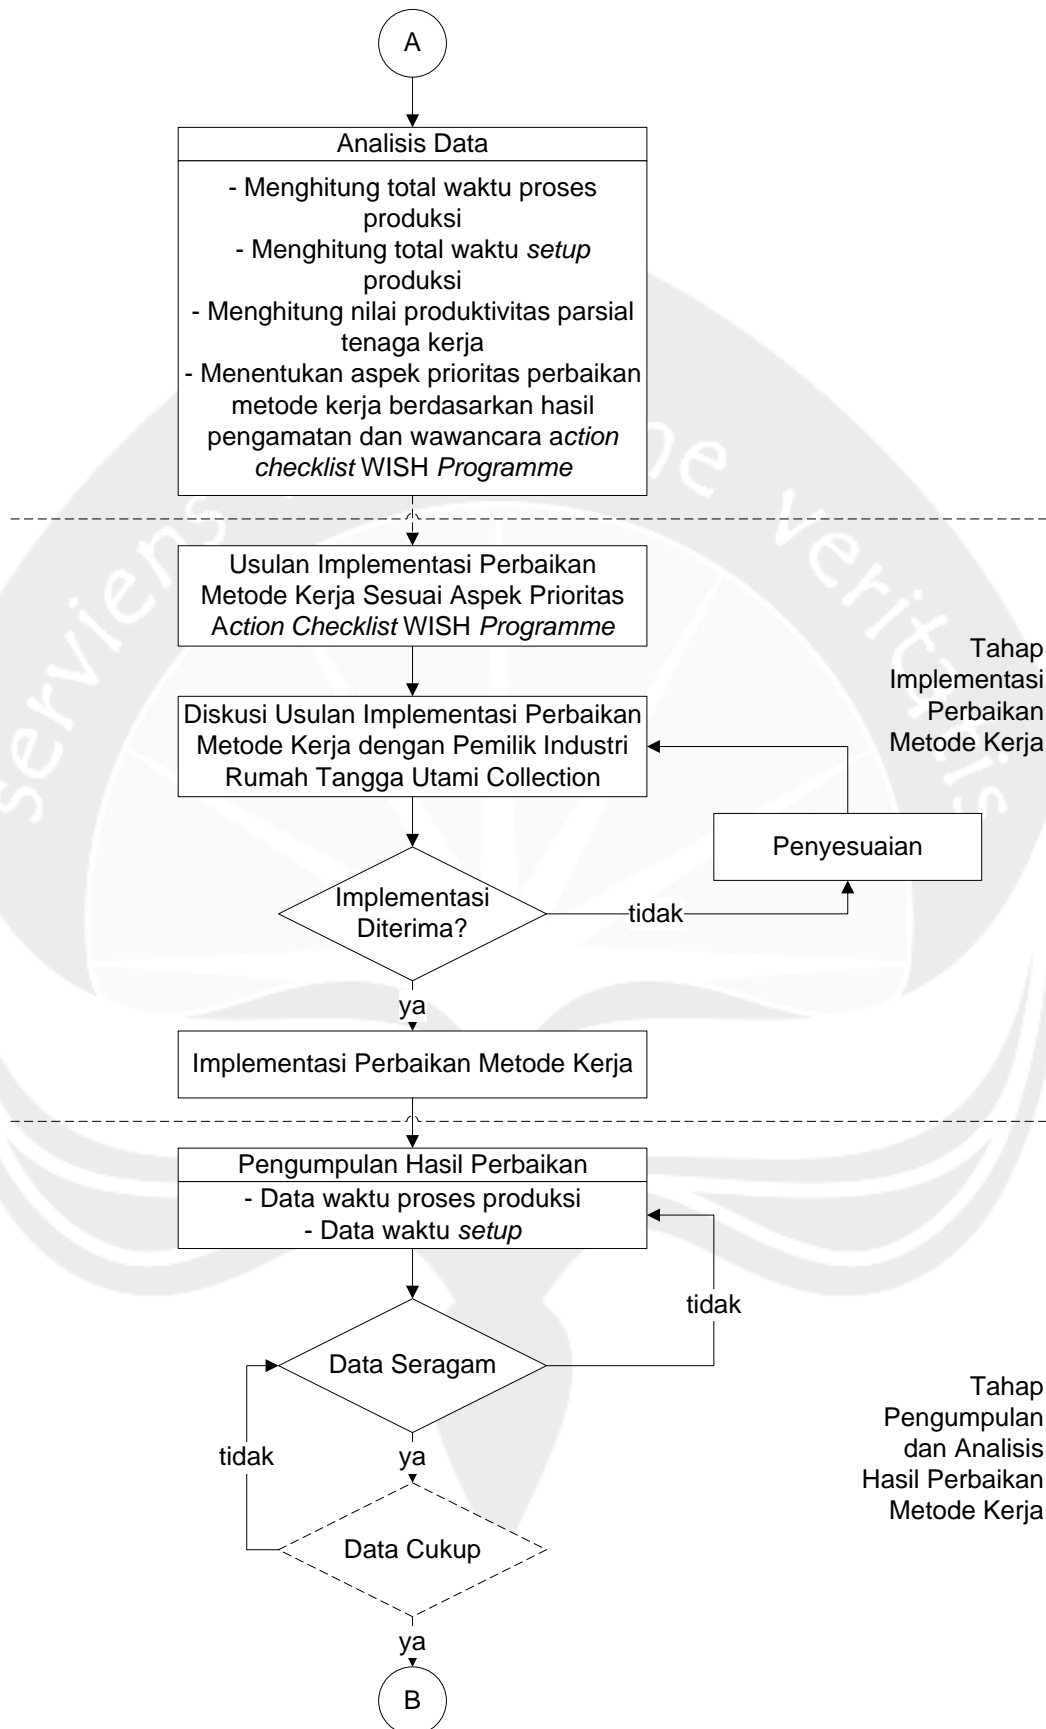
A

Analisis Data

- Menghitung total waktu proses produksi
- Menghitung total waktu setup produksi
- Menghitung nilai produktivitas parsial tenaga kerja
- Menentukan aspek prioritas perbaikan metode kerja berdasarkan hasil pengamatan dan wawancara action checklist WISH Programme

Usulan Implementasi Perbaikan Metode Kerja Sesuai Aspek Prioritas Action Checklist WISH Programme

Tahap Implementasi Perbaikan Metode Kerja

Diskusi Usulan Implementasi Perbaikan Metode Kerja dengan Pemilik Industri Rumah Tangga Utami Collection

Penyesuaian

Implementasi Diterima?

tidak

ya

Implementasi Perbaikan Metode Kerja

Pengumpulan Hasil Perbaikan

- Data waktu proses produksi
- Data waktu setup

tidak

Data Seragam

Tahap Pengumpulan dan Analisis Hasil Perbaikan Metode Kerja

tidak

ya

Data Cukup

ya

B